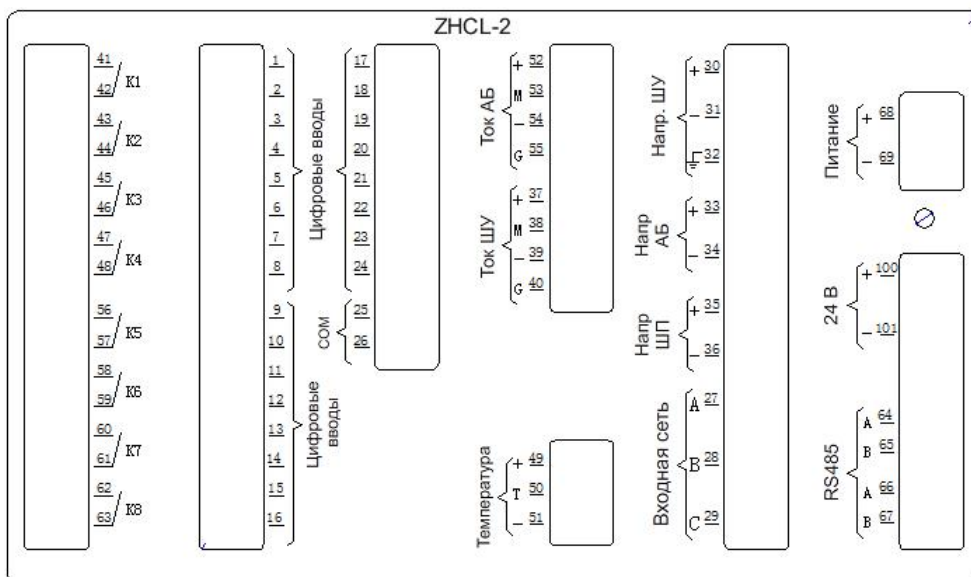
ZHCL-2

41
42 K1
43
44 K2
45
46 K3
47
48 K4
56
57 K5
58
59 K6
60
61 K7
62
63 K8

1
2
3
4
5
6
7
8
Цифровые вводы
9
10
11
12
13
14
15
16
Цифровые вводы

17
18
19
20
21
22
23
24
COM
25
26

Ток АБ
+ 52
M 53
– 54
G 55

Ток ШУ
+ 37
M 38
– 39
G 40

Температура
+ 49
T 50
– 51

Напр. ШУ
+ 30
– 31
32

Напр АБ
+ 33
– 34

Напр ШП
+ 35
– 36

Входная сеть
A 27
B 28
C 29

Питание
+ 68
– 69

24 В
+ 100
– 101

RS485
A 64
B 65
A 66
B 67